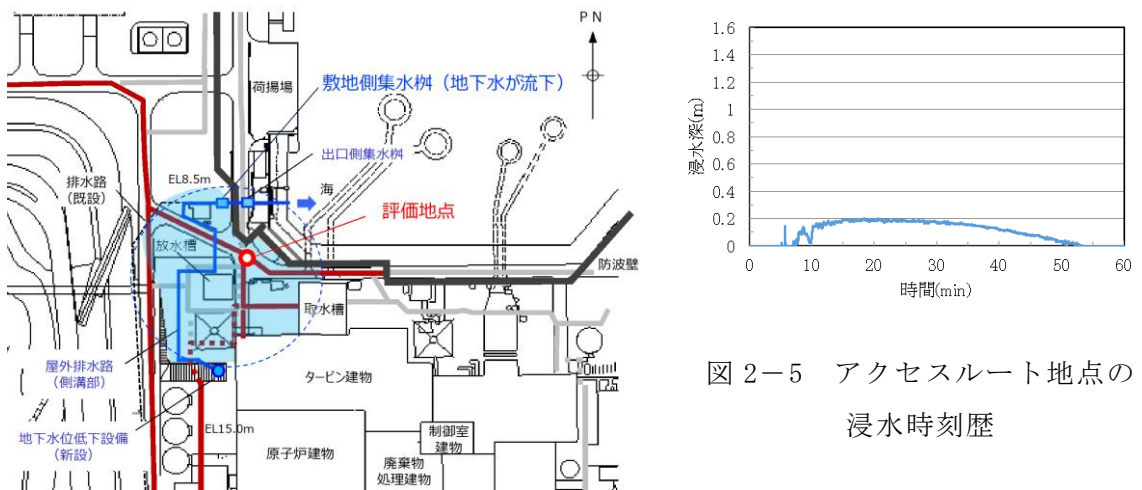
PN

荷揚場

敷地側集水桝（地下水が流下）

出口側集水桝

EL8.5m

海

排水路
（既設）

評価地点

放水槽

防波壁

取水槽

屋外排水路
（側溝部）

タービン建物

地下水位低下設備
（新設）

EL15.0m

制御室
建物

原子炉建物

廃棄物
処理建物

| 浸水深(m) |
|---|
| 1.6 |
| 1.4 |
| 1.2 |
| 1 |
| 0.8 |
| 0.6 |
| 0.4 |
| 0.2 |
| 0 |

0 10 20 30 40 50 60
時間(min)

図 2−5 アクセスルート地点の浸水時刻歴